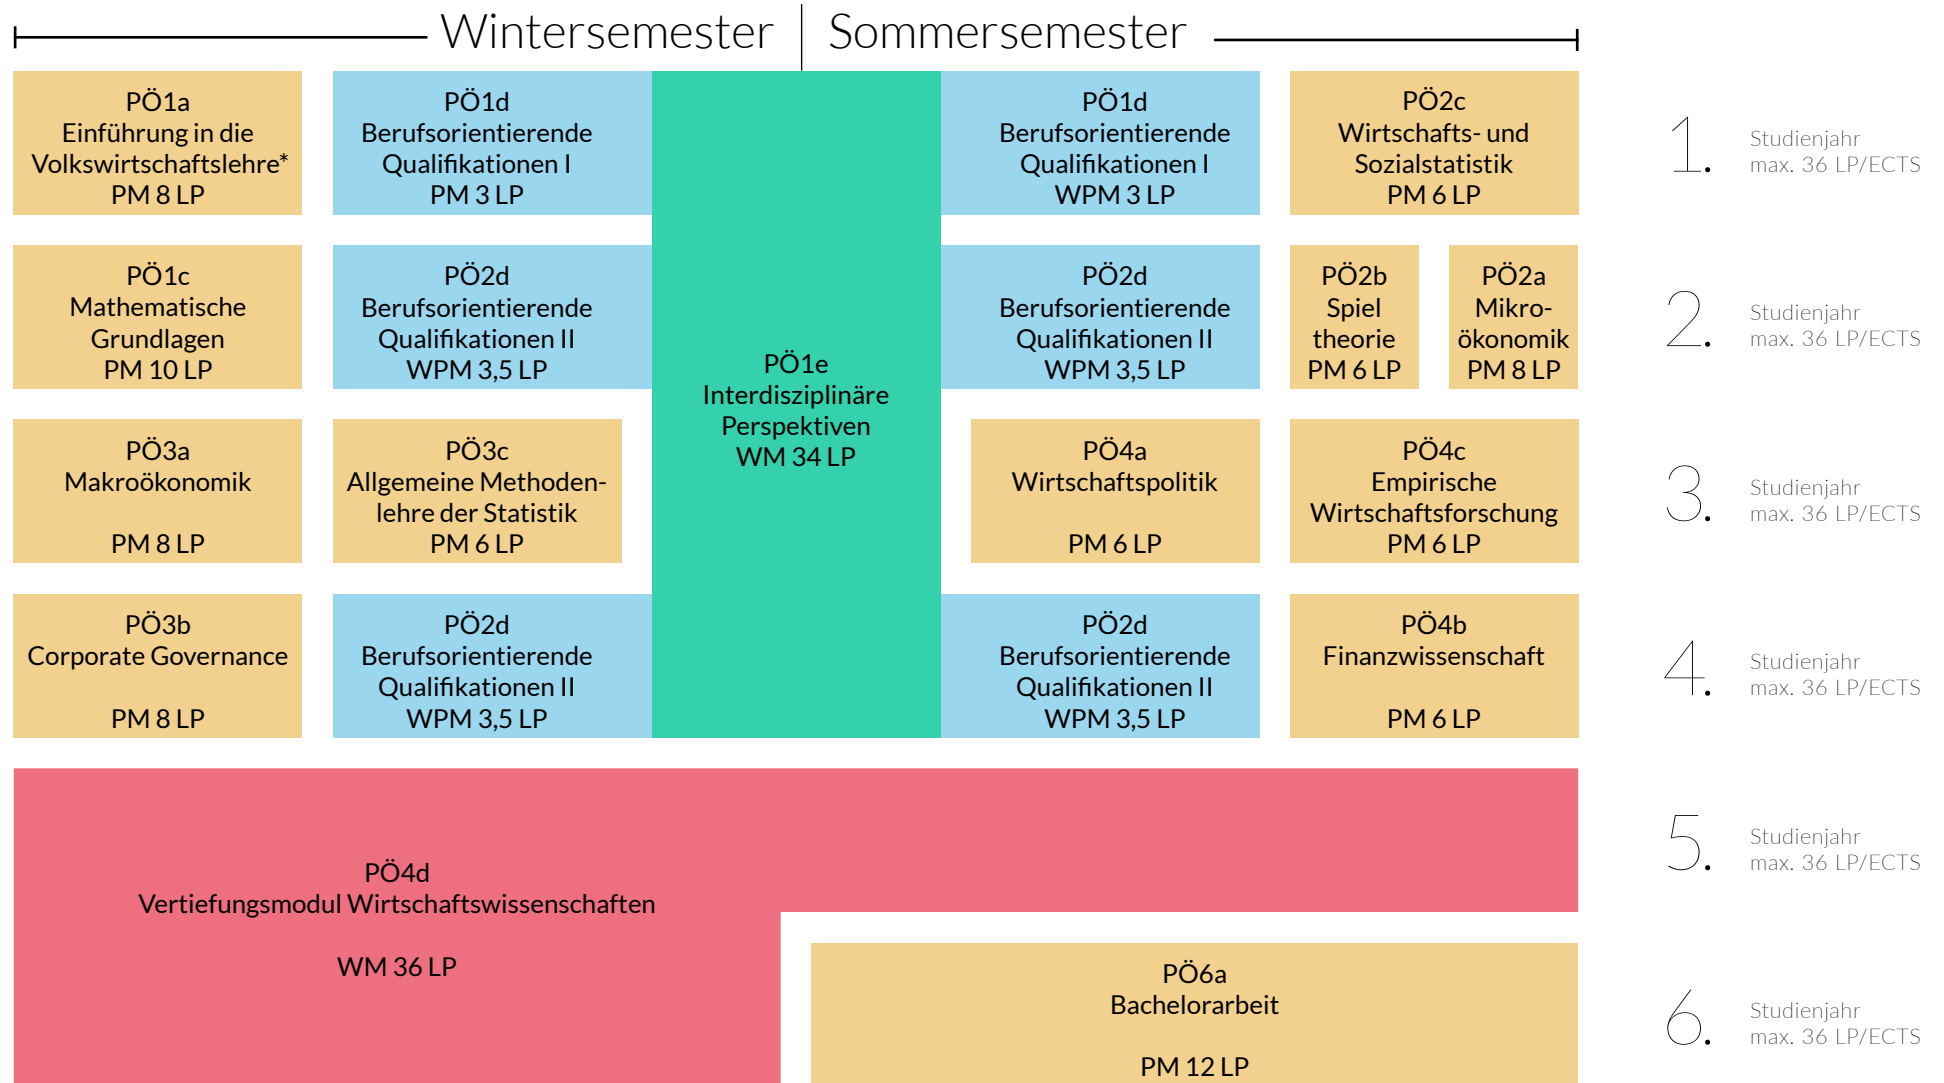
Wintersemester | Sommersemester

PÖ1a
Einführung in die Volkswirtschaftslehre*
PM 8 LP

PÖ1d
Berufsorientierende Qualifikationen I
PM 3 LP

PÖ1e
Interdisziplinäre Perspektiven
WM 34 LP

PÖ1d
Berufsorientierende Qualifikationen I
WPM 3 LP

PÖ2c
Wirtschafts- und Sozialstatistik
PM 6 LP

1. Studienjahr
max. 36 LP/ECTS

PÖ1c
Mathematische Grundlagen
PM 10 LP

PÖ2d
Berufsorientierende Qualifikationen II
WPM 3,5 LP

PÖ2d
Berufsorientierende Qualifikationen II
WPM 3,5 LP

PÖ2b
Spiel theorie
PM 6 LP

PÖ2a
Mikroökonomik
PM 8 LP

2. Studienjahr
max. 36 LP/ECTS

PÖ3a
Makroökonomik
PM 8 LP

PÖ3c
Allgemeine Methodenlehre der Statistik
PM 6 LP

PÖ4a
Wirtschaftspolitik
PM 6 LP

PÖ4c
Empirische Wirtschaftsforschung
PM 6 LP

3. Studienjahr
max. 36 LP/ECTS

PÖ3b
Corporate Governance
PM 8 LP

PÖ2d
Berufsorientierende Qualifikationen II
WPM 3,5 LP

PÖ2d
Berufsorientierende Qualifikationen II
WPM 3,5 LP

PÖ4b
Finanzwissenschaft
PM 6 LP

4. Studienjahr
max. 36 LP/ECTS

PÖ4d
Vertiefungsmodul Wirtschaftswissenschaften
WM 36 LP

5. Studienjahr
max. 36 LP/ECTS

PÖ6a
Bachelorarbeit
PM 12 LP

6. Studienjahr
max. 36 LP/ECTS